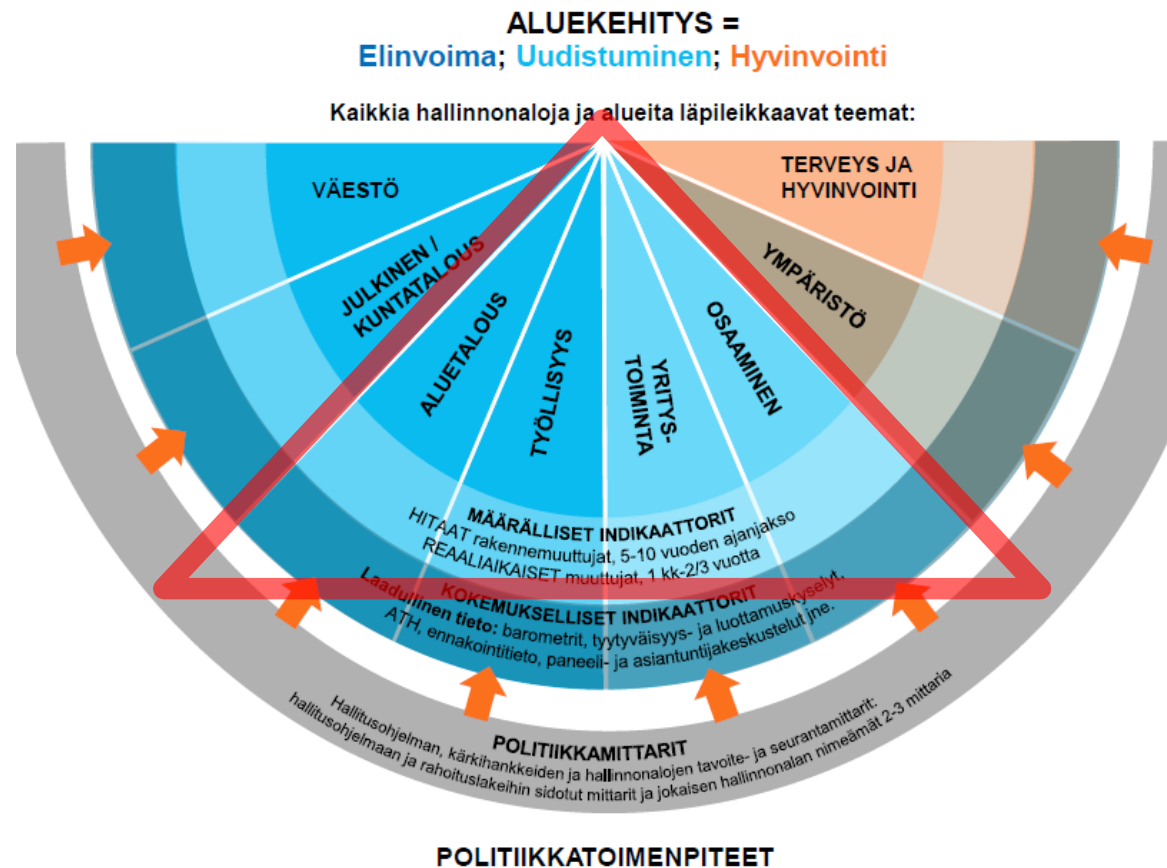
ALUEKEHITYS =
Elinvoima; Uudistuminen; Hyvinvointi

Kaikkia hallinnonaloja ja alueita läpileikkaavat teemat:

VÄESTÖ

TERVEYS JA HYVINVOINTI

JULKINEN / KUNTATALOUS

YMPÄRISTÖ

ALUETALOUS

TYÖLLISYYS

YRITYS-TOIMINTA

OSAAMINEN

MÄÄRÄLLISET INDIKAATTORIT
HITAAT rakennemuuttujat, 5-10 vuoden ajanjakso
REAALIAIKAISET muuttujat, 1 kk-2/3 vuotta

KOKEMUKSELLISET INDIKAATTORIT
Laadullinen tieto: barometrit, tyytyväisyys- ja luottamuskyselyt, ATH, ennakointitieto, paneeli- ja asiantuntijakeskustelut jne.

POLITIIKKAMITTARIT
Hallitusohjelman, kärkihankkeiden ja hallinnonalojen tavoite- ja seurantamittarit: hallitusohjelmaan ja rahoituslakeihin sidotut mittarit ja jokaisen hallinnonalan nimeämät 2-3 mittaria

POLITIIKKATOIMENPITEET